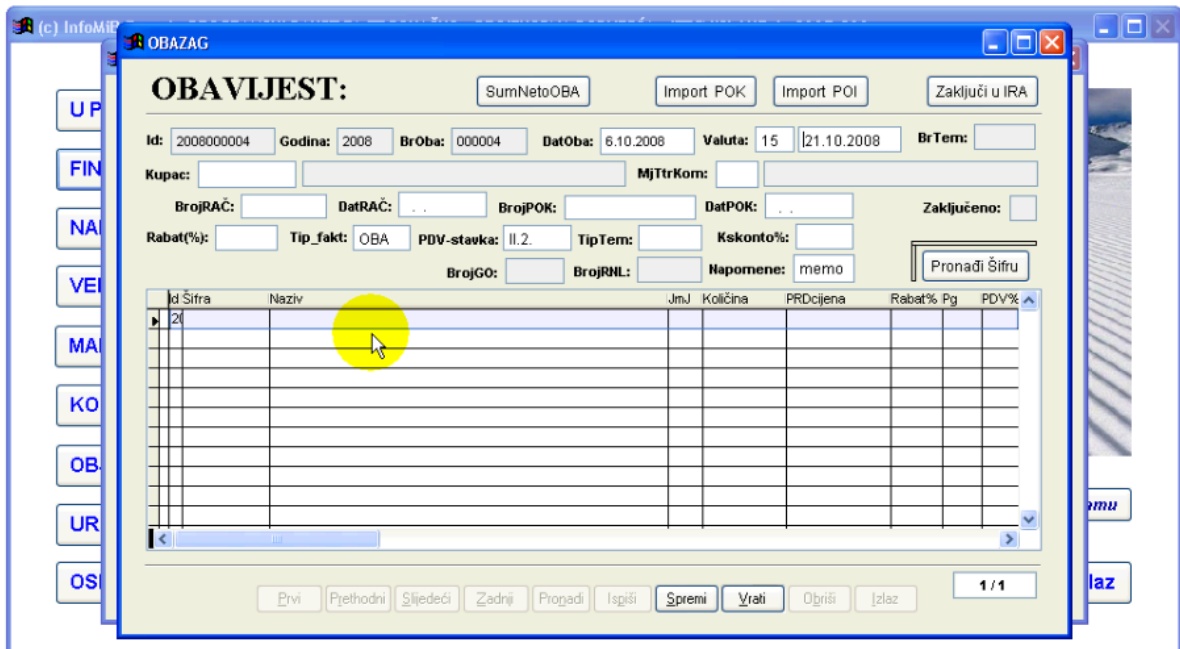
(c) InfoMiB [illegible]

OBAZAG

OBAVIJEST:

SumNetoOBA

Import POK

Import POI

Zaključi u IRA

Id: 2008000004 Godina: 2008 BrOba: 000004 DatOba: 6.10.2008 Valuta: 15 21.10.2008 BrTem:

Kupac:

MjTtrKom:

BrojRAČ: DatRAČ: . . BrojPOK: DatPOK: . . Zaključeno:

Rabat(%): Tip_fakt: OBA PDV-stavka: II.2. TipTem: Kskonto%:

BrojGO: BrojRNL: Napomene: memo

Pronađi Šifru

| Id | Šifra | Naziv | JmJ | Količina | PRDcijena | Rabat% | Pg | PDV% |
|---|---|---|---|---|---|---|---|---|
| 20 | | | | | | | | |

Prvi Prethodni Sljedeći Zadnji Pronađi Ispiši Spremi Vrati Obriši Izlaz

1/1

U P
FIN
NA
VE
MA
KO
OB
UR
OS

mu

Izlaz